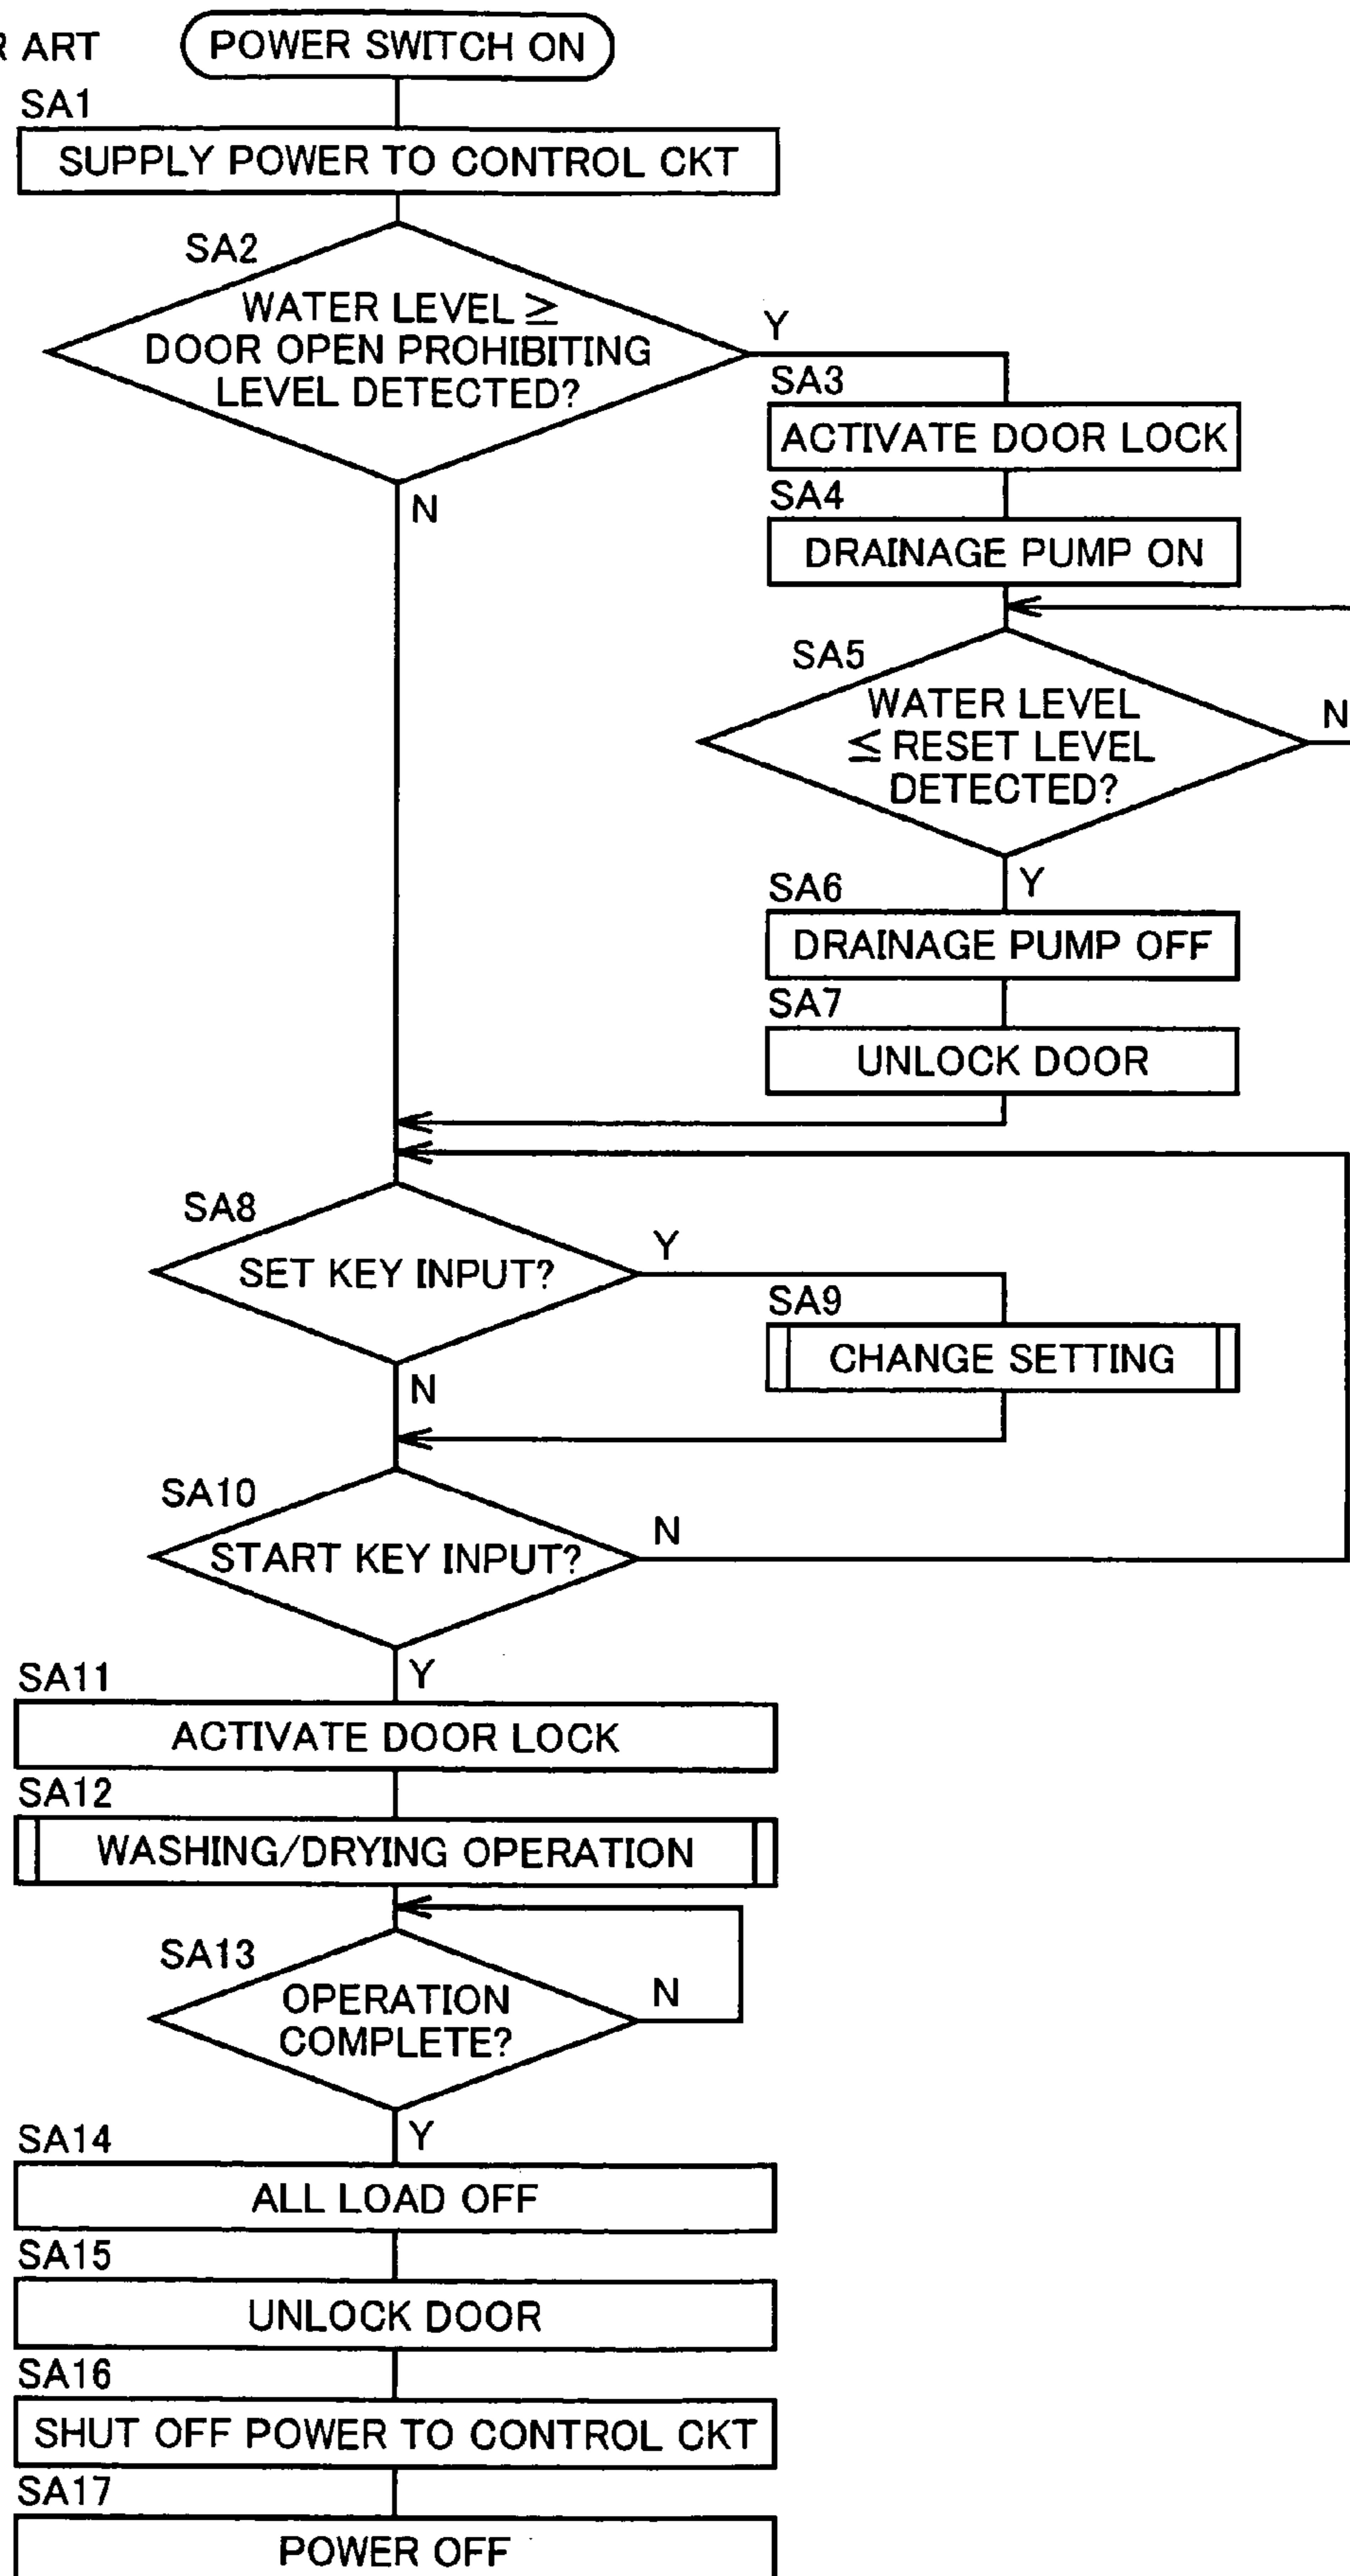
R ART

POWER SWITCH ON

SA1
SUPPLY POWER TO CONTROL CKT

SA2
WATER LEVEL $\geq$ DOOR OPEN PROHIBITING LEVEL DETECTED?

Y

SA3
ACTIVATE DOOR LOCK

SA4
DRAINAGE PUMP ON

SA5
WATER LEVEL $\leq$ RESET LEVEL DETECTED?

N

Y

SA6
DRAINAGE PUMP OFF

SA7
UNLOCK DOOR

N

SA8
SET KEY INPUT?

Y

SA9
CHANGE SETTING

N

SA10
START KEY INPUT?

N

Y

SA11
ACTIVATE DOOR LOCK

SA12
WASHING/DRYING OPERATION

SA13
OPERATION COMPLETE?

N

Y

SA14
ALL LOAD OFF

SA15
UNLOCK DOOR

SA16
SHUT OFF POWER TO CONTROL CKT

SA17
POWER OFF